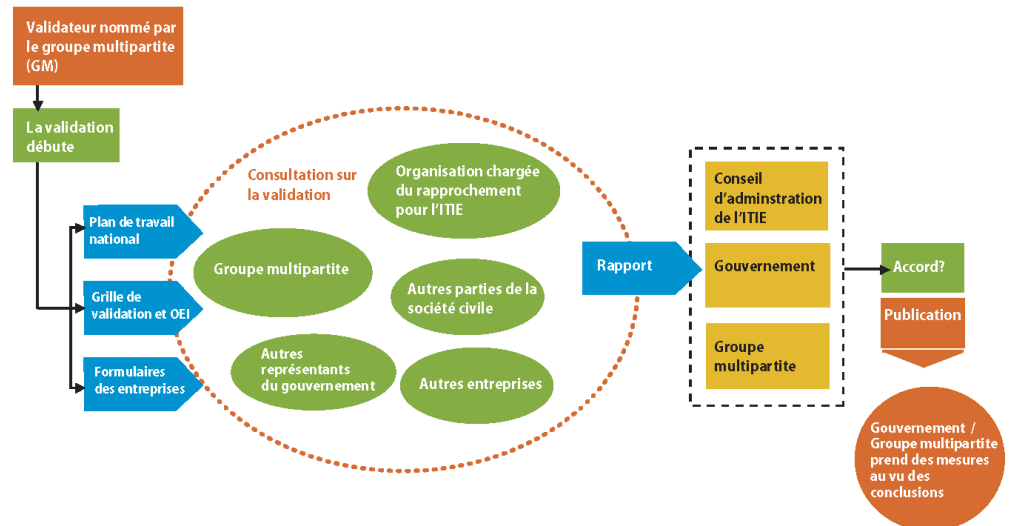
Validateur nommé par le groupe multipartite (GM)

La validation débute

Plan de travail national

Grille de validation et OEI

Formulaires des entreprises

Consultation sur la validation

Organisation chargée du rapprochement pour l'ITIE

Groupe multipartite

Autres parties de la société civile

Autres représentants du gouvernement

Autres entreprises

Rapport

Conseil d'adminstration de l'ITIE

Gouvernement

Groupe multipartite

Accord?

Publication

Gouvernement / Groupe multipartite prend des mesures au vu des conclusions